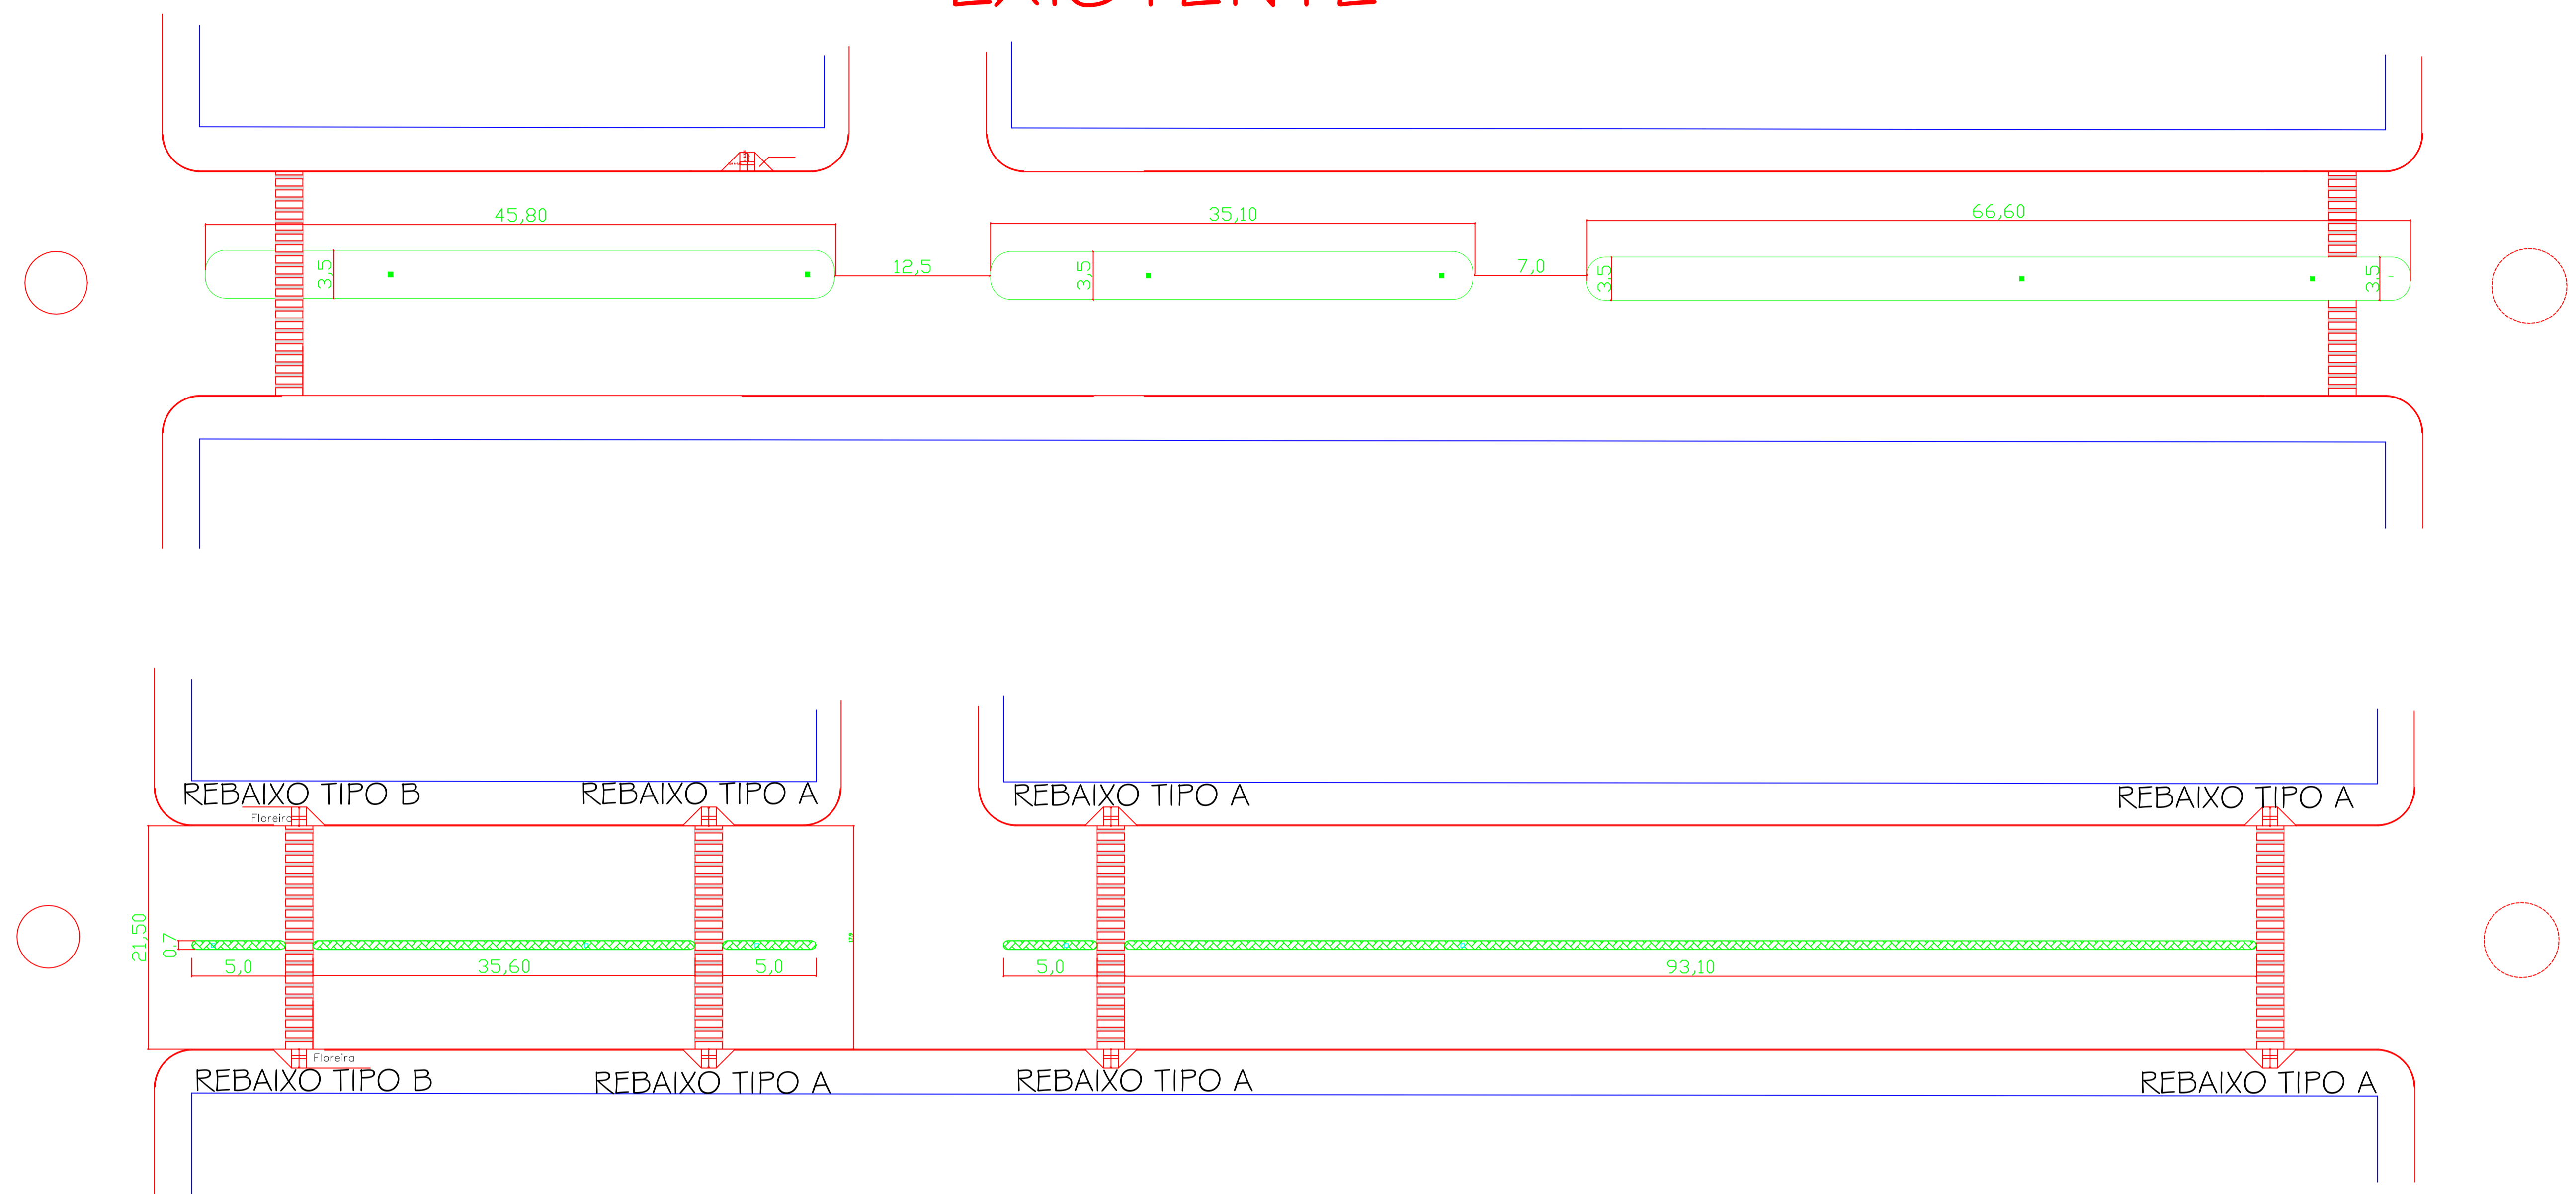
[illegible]

45,80

35,10

66,60

3,5

12,5

3,5

7,0

3,5

3,5

REBAIXO TIPO B

REBAIXO TIPO A

REBAIXO TIPO A

REBAIXO TIPO A

Floreira

21,50

0,7

5,0

35,60

5,0

5,0

93,10

Floreira

REBAIXO TIPO B

REBAIXO TIPO A

REBAIXO TIPO A

REBAIXO TIPO A